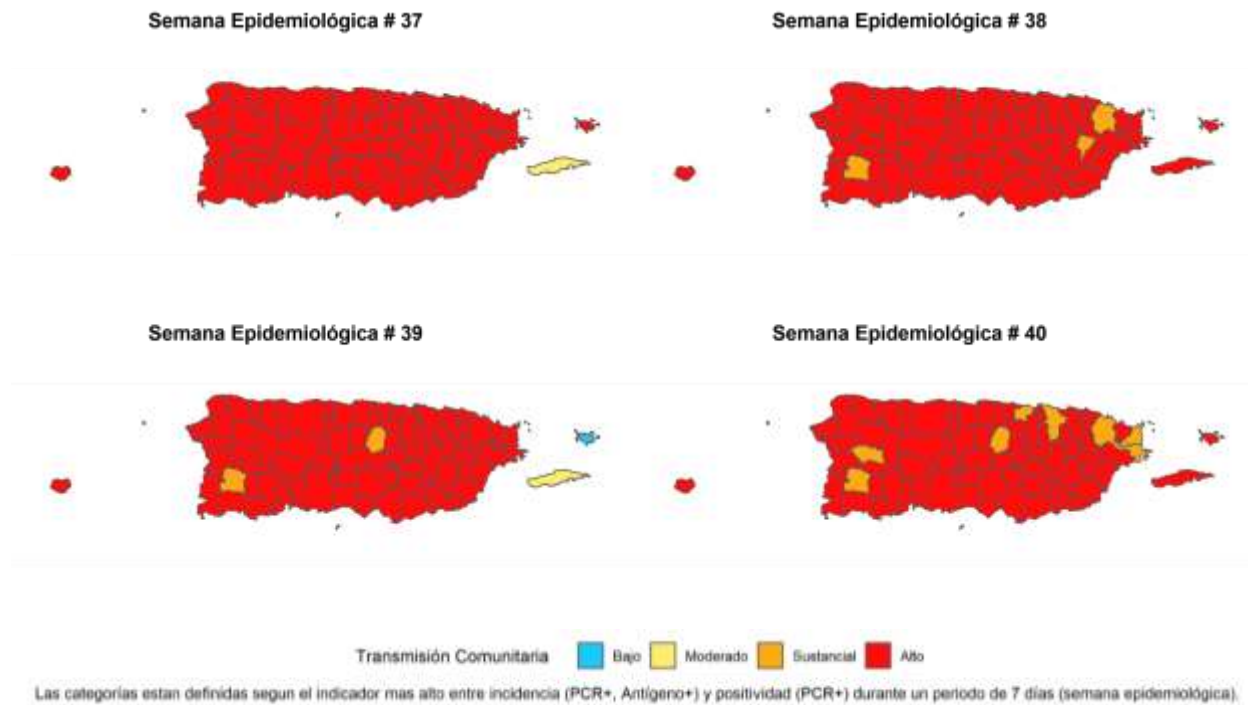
Semana Epidemiológica # 37

Semana Epidemiológica # 38

Semana Epidemiológica # 39

Semana Epidemiológica # 40

Transmisión Comunitaria Bajo Moderado Sustancial Alto

Las categorías estan definidas segun el indicador mas alto entre incidencia (PCR+, Antígeno+) y positividad (PCR+) durante un periodo de 7 días (semana epidemiológica).